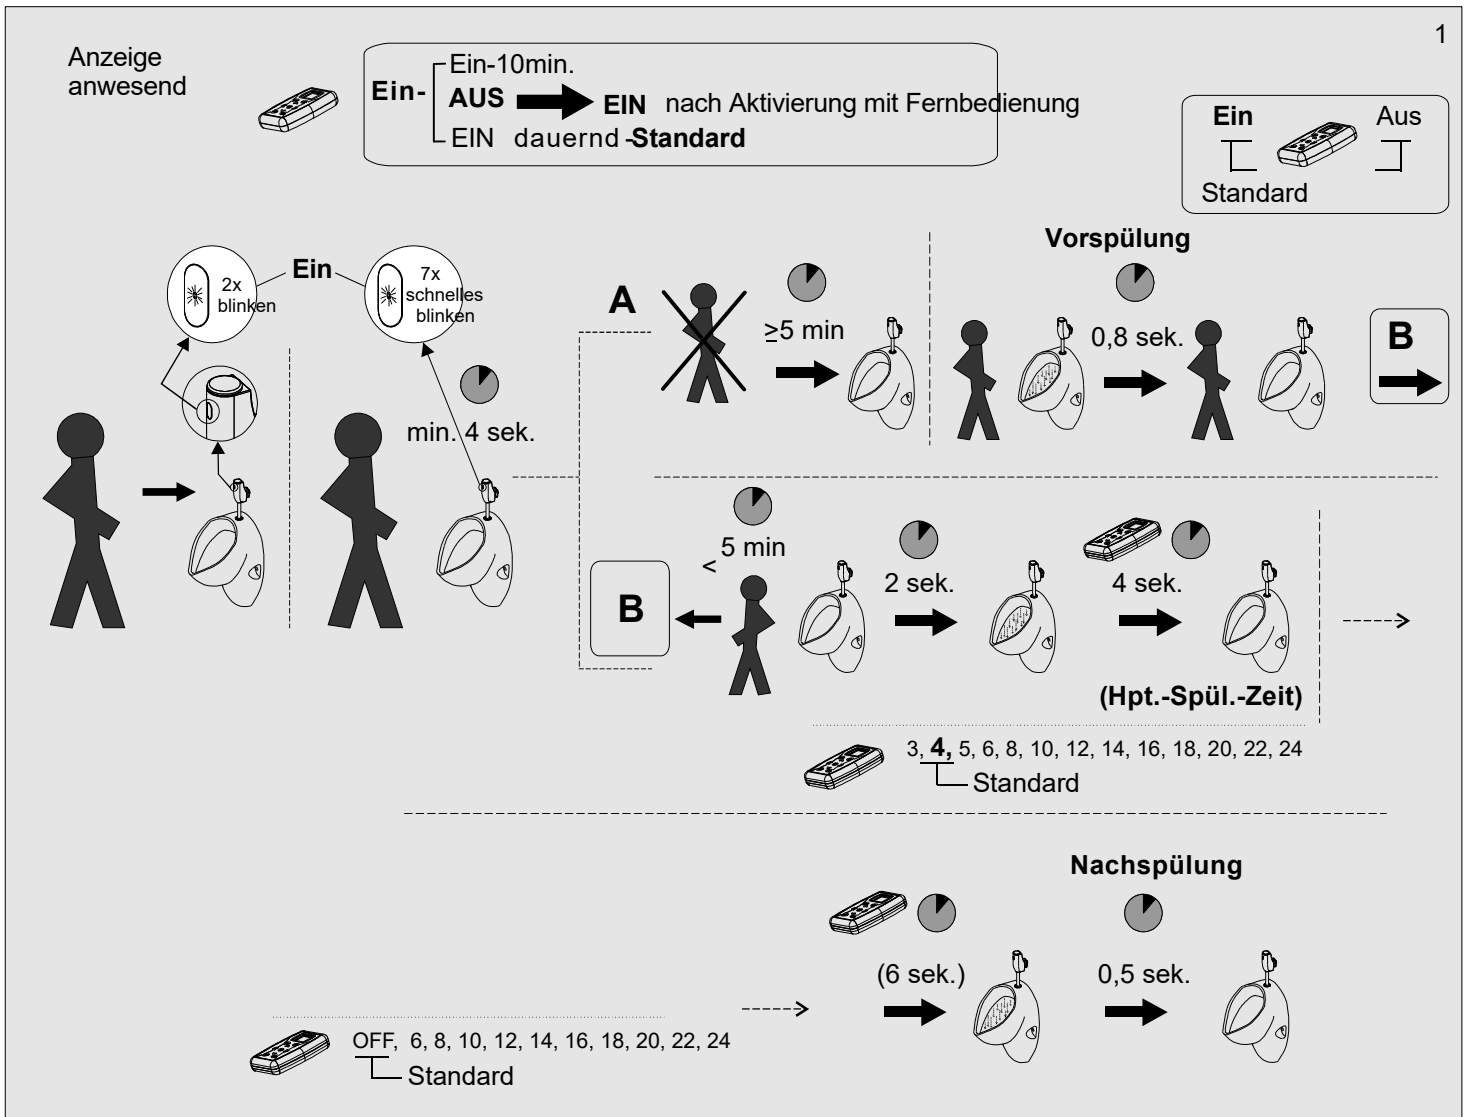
1

Anzeige anwesend

Ein- Ein-10min.
AUS EIN nach Aktivierung mit Fernbedienung
EIN dauernd -Standard

Ein Aus
Standard

2x blinken
Ein
7x schnelles blinken

min. 4 sek.

A
$\geq$5 min

Vorspülung
0,8 sek.

B

B
< 5 min
2 sek.
4 sek.
(Hpt.-Spül.-Zeit)

3, **4,** 5, 6, 8, 10, 12, 14, 16, 18, 20, 22, 24
Standard

Nachspülung
(6 sek.)
0,5 sek.

OFF, 6, 8, 10, 12, 14, 16, 18, 20, 22, 24
Standard